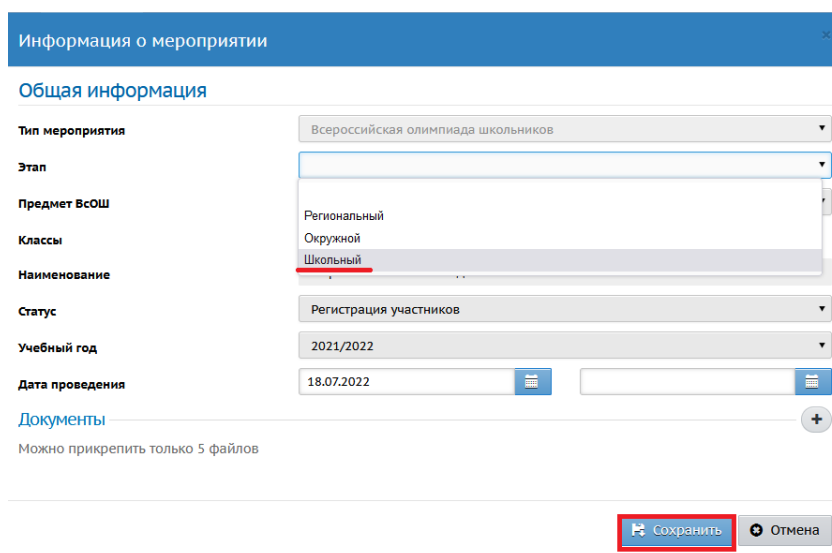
Информация о мероприятии

Общая информация

Тип мероприятия
Всероссийская олимпиада школьников

Этап

Региональный
Окружной
Школьный

Предмет ВсОШ

Классы

Наименование

Статус
Регистрация участников

Учебный год
2021/2022

Дата проведения
18.07.2022

Документы

+

Можно прикрепить только 5 файлов

Сохранить
Отмена